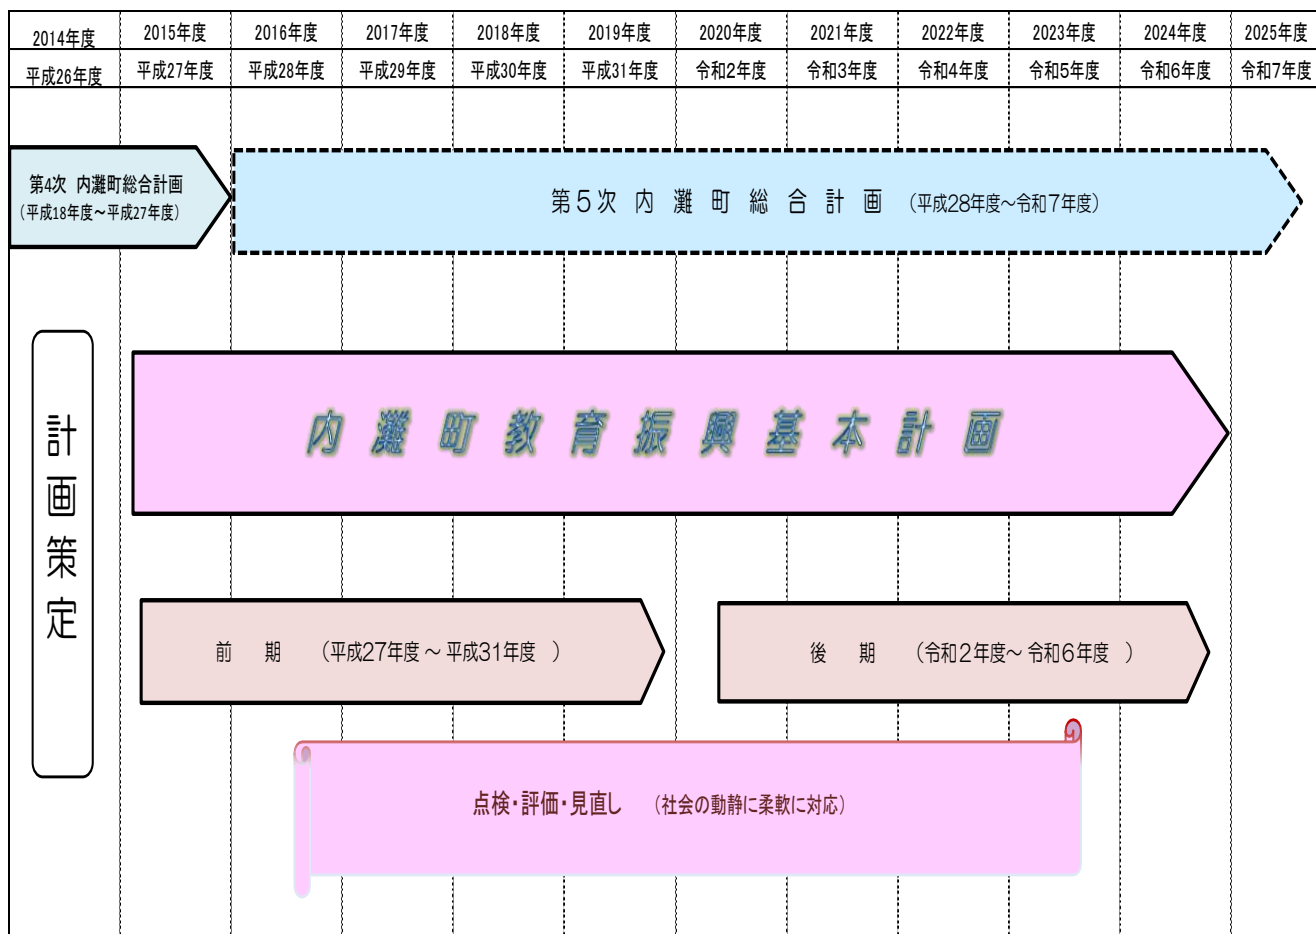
| 2014年度 | 2015年度 | 2016年度 | 2017年度 | 2018年度 | 2019年度 | 2020年度 | 2021年度 | 2022年度 | 2023年度 | 2024年度 | 2025年度 |
|---|---|---|---|---|---|---|---|---|---|---|---|
| 平成26年度 | 平成27年度 | 平成28年度 | 平成29年度 | 平成30年度 | 平成31年度 | 令和2年度 | 令和3年度 | 令和4年度 | 令和5年度 | 令和6年度 | 令和7年度 |

第4次 内灘町総合計画
(平成18年度～平成27年度)

第5次 内 灘 町 総 合 計 画 (平成28年度～令和7年度)

計画策定

内 灘 町 教 育 振 興 基 本 計 画

前 期 (平成27年度 ~ 平成31年度 )

後 期 (令和2年度~ 令和6年度 )

点検・評価・見直し (社会の動静に柔軟に対応)